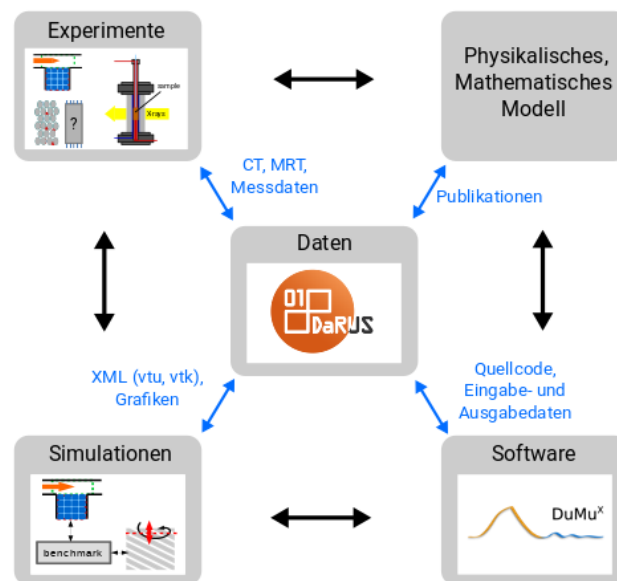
Experimente

sample

X-rays

?

Physikalisches, Mathematisches Modell

CT, MRT, Messdaten

Publikationen

Daten

01 DaRUS

XML (vtu, vtk), Grafiken

Quellcode, Eingabe- und Ausgabedaten

Simulationen

benchmark

Software

DuMu$^X$